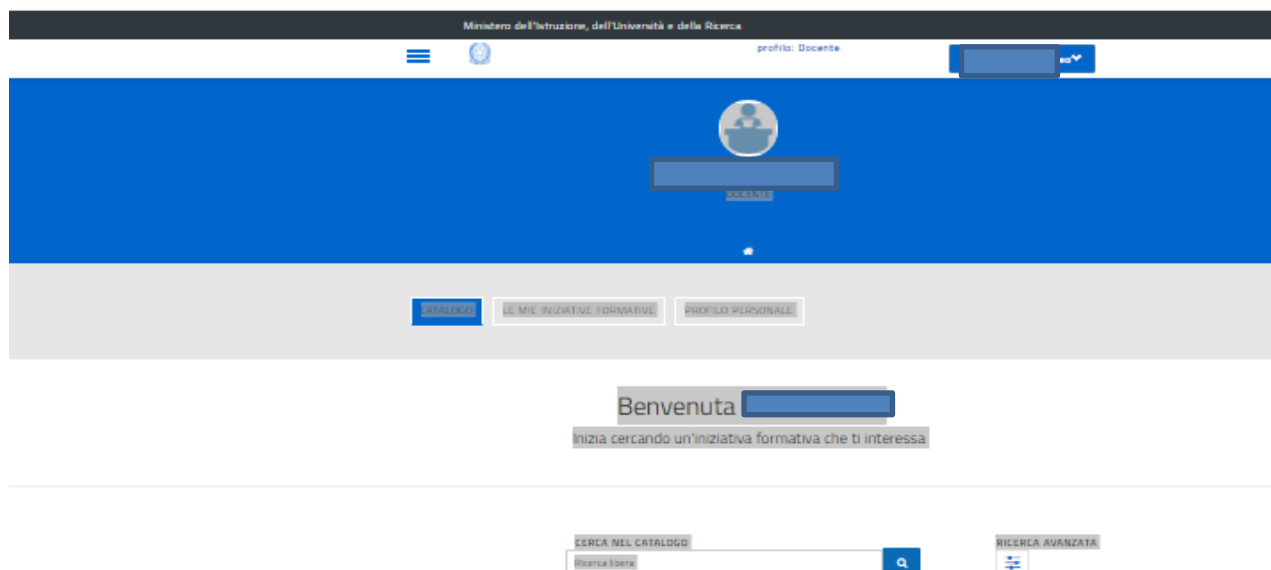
Ministero dell'Istruzione, dell'Università e della Ricerca

profilo: Docente

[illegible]

CATALOGO

LE MIE INIZIATIVE FORMATIVE

PROFILO PERSONALE

Benvenuta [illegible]

Inizia cercando un'iniziativa formativa che ti interessa

CERCA NEL CATALOGO

Ricerca libera

RICERCA AVANZATA